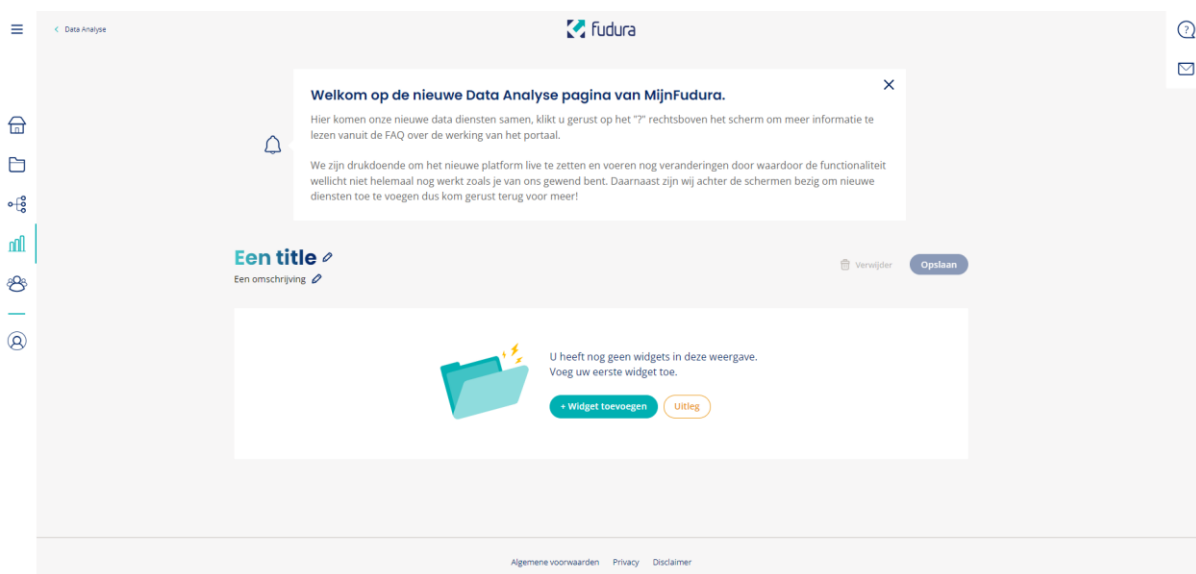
< Data Analyse

fudura

Welkom op de nieuwe Data Analyse pagina van MijnFudura.

Hier komen onze nieuwe data diensten samen, klikt u gerust op het "?" rechtsboven het scherm om meer informatie te lezen vanuit de FAQ over de werking van het portaal.

We zijn drukdoende om het nieuwe platform live te zetten en voeren nog veranderingen door waardoor de functionaliteit wellicht niet helemaal nog werkt zoals je van ons gewend bent. Daarnaast zijn wij achter de schermen bezig om nieuwe diensten toe te voegen dus kom gerust terug voor meer!

Een title

Een omschrijving

Verwijder

Opslaan

U heeft nog geen widgets in deze weergave.
Voeg uw eerste widget toe.

+ Widget toevoegen

Uitleg

Algemene voorwaarden Privacy Disclaimer